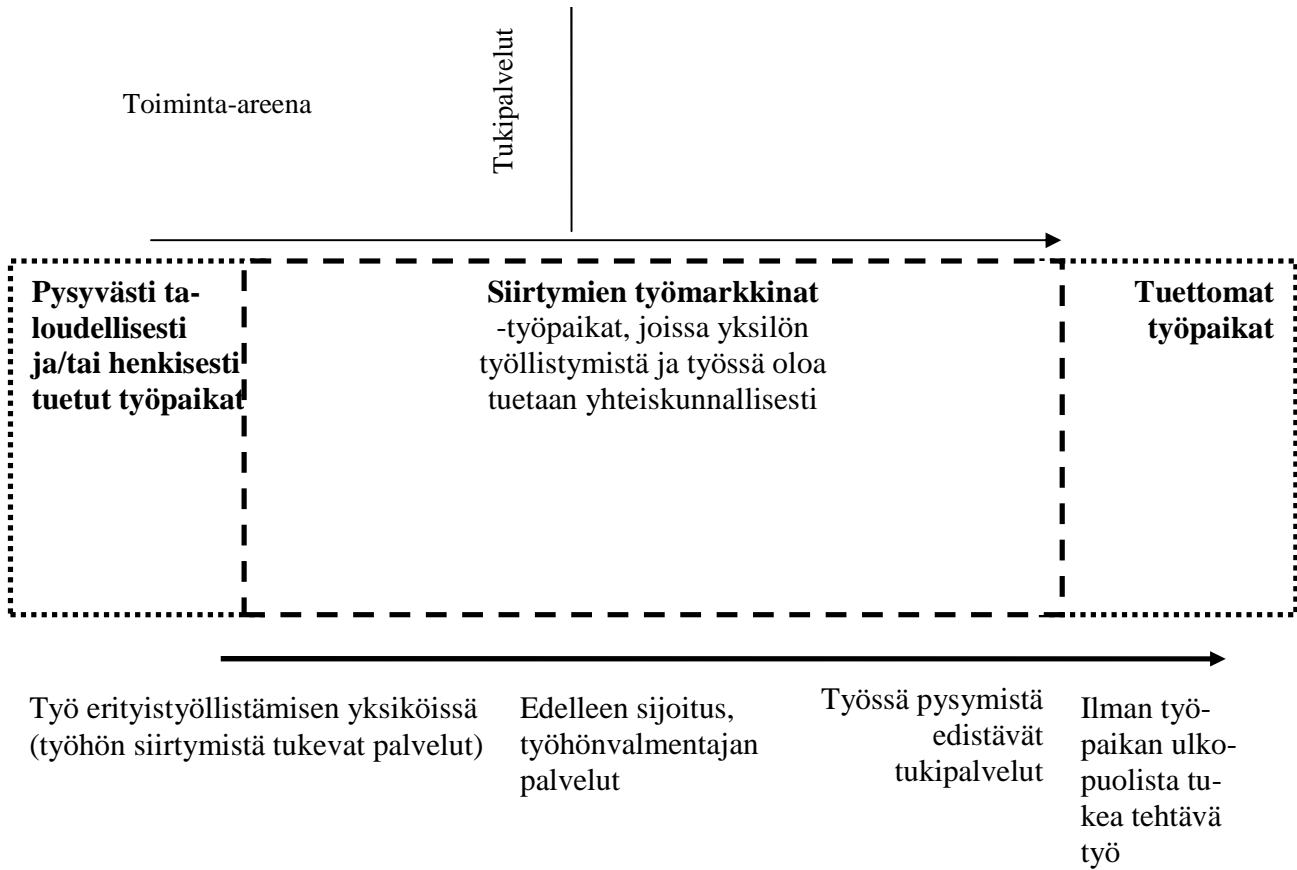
Toiminta-areena

Tukipalvelut

**Pysyvästi taloudellisesti ja/tai henkisesti tuetut työpaikat**

**Siirtymien työmarkkinat**
-työpaikat, joissa yksilön työllistymistä ja työssä oloa tuetaan yhteiskunnallisesti

**Tuettomat työpaikat**

Työ erityistyöllistämisen yksiköissä (työhön siirtymistä tukevat palvelut)

Edelleen sijoitus, työhönvalmentajan palvelut

Työssä pysymistä edistävät tukipalvelut

Ilman työpaikan ulkopuolista tukea tehtävä työ